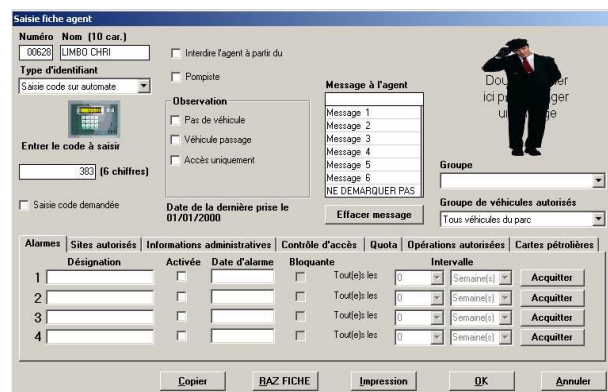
Saisie fiche agent

Numéro Nom (10 car.)
00628 LIMBO CHRI

Interdire l'agent à partir du

Type d'identifiant
Saisie code sur automate

Pompiste

Observation
Pas de véhicule
Véhicule passage
Accès uniquement

Entrer le code à saisir
383 (6 chiffres)

Saisie code demandée

Message à l'agent
Message 1
Message 2
Message 3
Message 4
Message 5
Message 6
NE DEMARQUER PAS

Dou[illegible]er ici p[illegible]ger u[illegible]ge

Groupe

Date de la dernière prise le 01/01/2000

Effacer message

Groupe de véhicules autorisés
Tous véhicules du parc

Alarmes | Sites autorisés | Informations administratives | Contrôle d'accès | Quota | Opérations autorisées | Cartes pétrolières

| | Désignation | Activée | Date d'alarme | Bloquante | | Intervalle | | |
|---|---|---|---|---|---|---|---|---|
| 1 | | | | | Tout(e)s les | 0 | Semaine(s) | Acquitter |
| 2 | | | | | Tout(e)s les | 0 | Semaine(s) | Acquitter |
| 3 | | | | | Tout(e)s les | 0 | Semaine(s) | Acquitter |
| 4 | | | | | Tout(e)s les | 0 | Semaine(s) | Acquitter |

Copier RAZ FICHE Impression OK Annuler